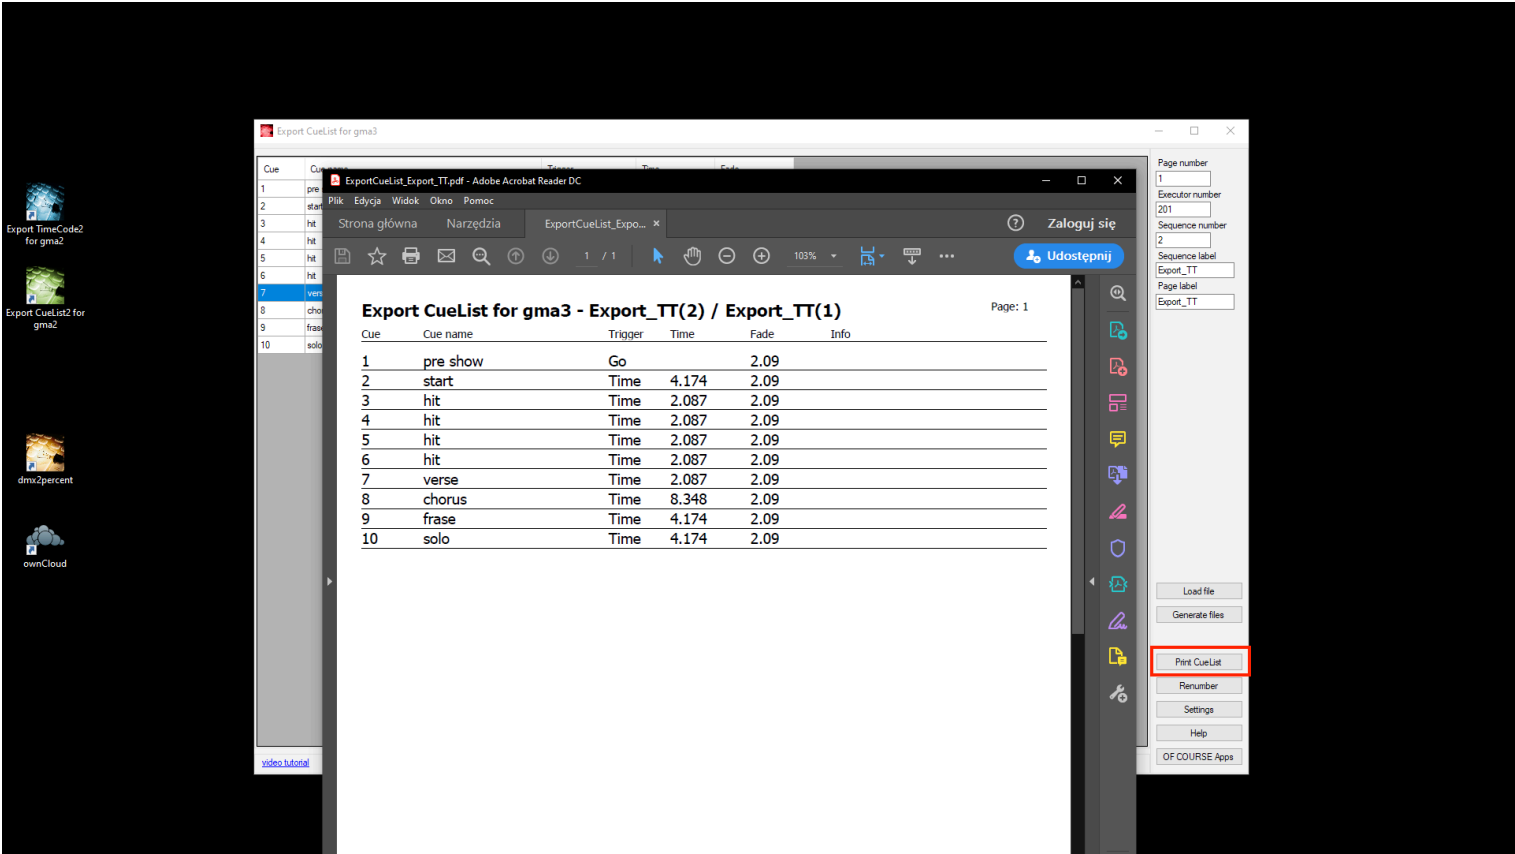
Export TimeCode2 for gma2

Export CueList2 for gma2

dmx2percent

ownCloud

Export CueList for gma3

| Cue | Cue name |
|---|---|
| 1 | pre |
| 2 | start |
| 3 | hit |
| 4 | hit |
| 5 | hit |
| 6 | hit |
| 7 | vers |
| 8 | cho |
| 9 | frase |
| 10 | solo |

video tutorial

ExportCueList_Export_TT.pdf - Adobe Acrobat Reader DC

Plik Edycja Widok Okno Pomoc

Strona główna Narzędzia ExportCueList_Expo... ×

Zaloguj się

1 / 1 103%

Udostępnij

Export CueList for gma3 - Export_TT(2) / Export_TT(1)

Page: 1

| Cue | Cue name | Trigger | Time | Fade | Info |
|---|---|---|---|---|---|
| 1 | pre show | Go | | 2.09 | |
| 2 | start | Time | 4.174 | 2.09 | |
| 3 | hit | Time | 2.087 | 2.09 | |
| 4 | hit | Time | 2.087 | 2.09 | |
| 5 | hit | Time | 2.087 | 2.09 | |
| 6 | hit | Time | 2.087 | 2.09 | |
| 7 | verse | Time | 2.087 | 2.09 | |
| 8 | chorus | Time | 8.348 | 2.09 | |
| 9 | frase | Time | 4.174 | 2.09 | |
| 10 | solo | Time | 4.174 | 2.09 | |

Page number
1
Executor number
201
Sequence number
2
Sequence label
Export_TT
Page label
Export_TT

Load file
Generate files
Print CueList
Renumber
Settings
Help
OF COURSE Apps